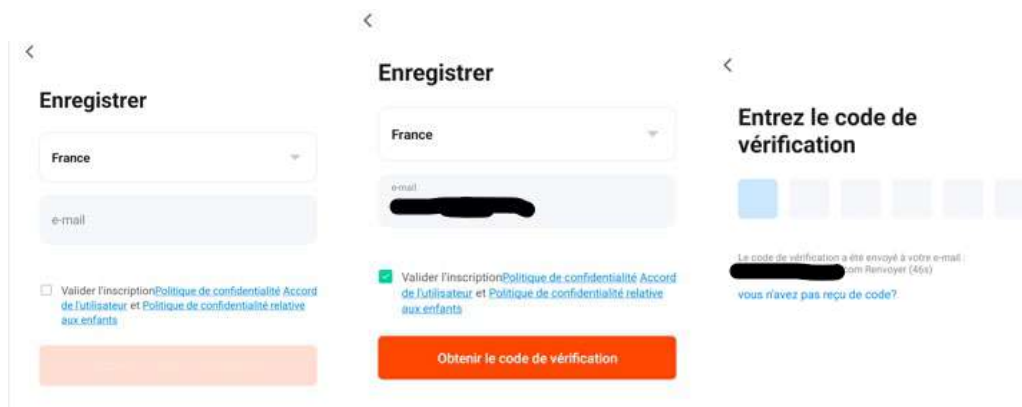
Enregistrer

France

e-mail

Valider l'inscriptionPolitique de confidentialité Accord de l'utilisateur et Politique de confidentialité relative aux enfants

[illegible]

Enregistrer

France

e-mail

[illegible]

Valider l'inscriptionPolitique de confidentialité Accord de l'utilisateur et Politique de confidentialité relative aux enfants

Obtenir le code de vérification

Entrez le code de vérification

Le code de vérification a été envoyé à votre e-mail : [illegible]com Renvoyer (46s)

vous n'avez pas reçu de code?